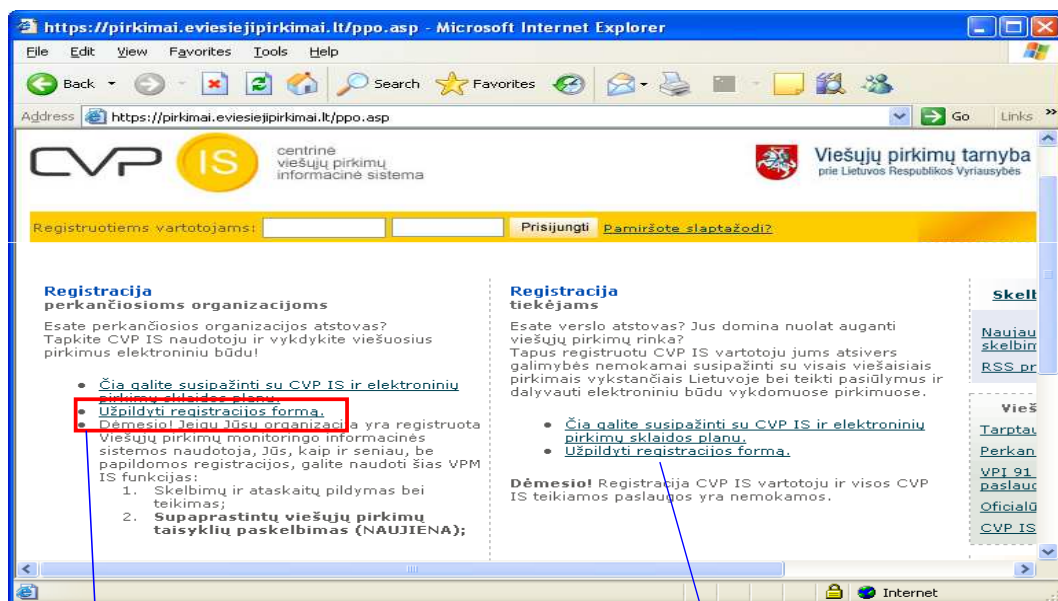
https://pirkimai.eviesiejipirkimai.lt/ppo.asp - Microsoft Internet Explorer

File Edit View Favorites Tools Help

Back Search Favorites

Address https://pirkimai.eviesiejipirkimai.lt/ppo.asp Go Links

CVP IS centrinė viešųjų pirkimų informacinė sistema

Viešųjų pirkimų tarnyba
prie Lietuvos Respublikos Vyriausybės

Registruotiems vartotojams: Prisijungti Pamiršote slaptažodį?

Registracija
perkančiosioms organizacijoms

Esate perkančiosios organizacijos atstovas? Tapkite CVP IS naudotoju ir vykdykite viešuosius pirkimus elektroniniu būdu!

• Čia galite susipažinti su CVP IS ir elektroninių pirkimų sklaidos planu.
• Užpildyti registracijos formą.
• Dėmesio! Jeigu Jūsų organizacija yra registruota Viešųjų pirkimų monitoringo informacinės sistemos naudotoja, Jūs, kaip ir seniau, be papildomos registracijos, galite naudoti šias VPM IS funkcijas:
1. Skelbimų ir ataskaitų pildymas bei teikimas;
2. Supaprastintų viešųjų pirkimų taisyklių paskelbimas (NAUJIENA);

Registracija
tiekėjams

Esate verslo atstovas? Jus domina nuolat auganti viešųjų pirkimų rinka?
Tapus registruotu CVP IS vartotoju jums atsivers galimybės nemokamai susipažinti su visais viešaisiais pirkimais vykstančiais Lietuvoje bei teikti pasiūlymus ir dalyvauti elektroniniu būdu vykdomuose pirkimuose.

• Čia galite susipažinti su CVP IS ir elektroninių pirkimų sklaidos planu.
• Užpildyti registracijos formą.

Dėmesio! Registracija CVP IS vartotoju ir visos CVP IS teikiamos paslaugos yra nemokamos.

Skelb
Naujau skelbin
RSS pr
Vieš
Tarptau
Perkan
VPI 91 paslauų
Oficialū
CVP IS

Internet